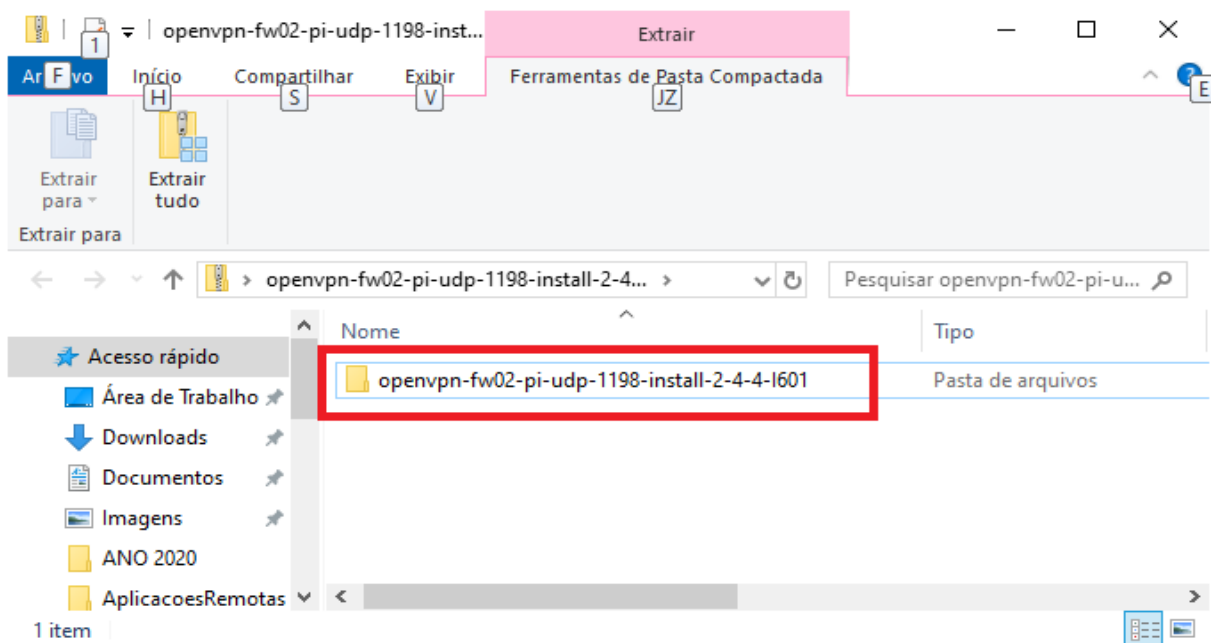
1 | openvpn-fw02-pi-udp-1198-inst... Extrair

Ar F vo Início H Compartilhar S Exibir V Ferramentas de Pasta Compactada JZ E

Extrair para Extrair tudo
Extrair para

openvpn-fw02-pi-udp-1198-install-2-4... Pesquisar openvpn-fw02-pi-u...

Acesso rápido
Área de Trabalho
Downloads
Documentos
Imagens
ANO 2020
AplicacoesRemotas

Nome | Tipo
openvpn-fw02-pi-udp-1198-install-2-4-4-I601 | Pasta de arquivos

1 item